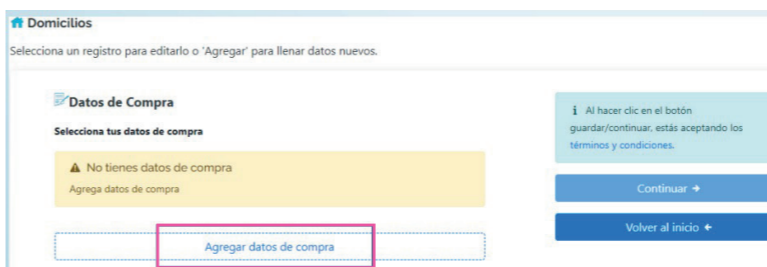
Domicilios

Selecciona un registro para editarlo o 'Agregar' para llenar datos nuevos.

Datos de Compra

Selecciona tus datos de compra

No tienes datos de compra

Agrega datos de compra

Agregar datos de compra

Al hacer clic en el botón guardar/continuar, estás aceptando los términos y condiciones.

Continuar →

Volver al inicio ←